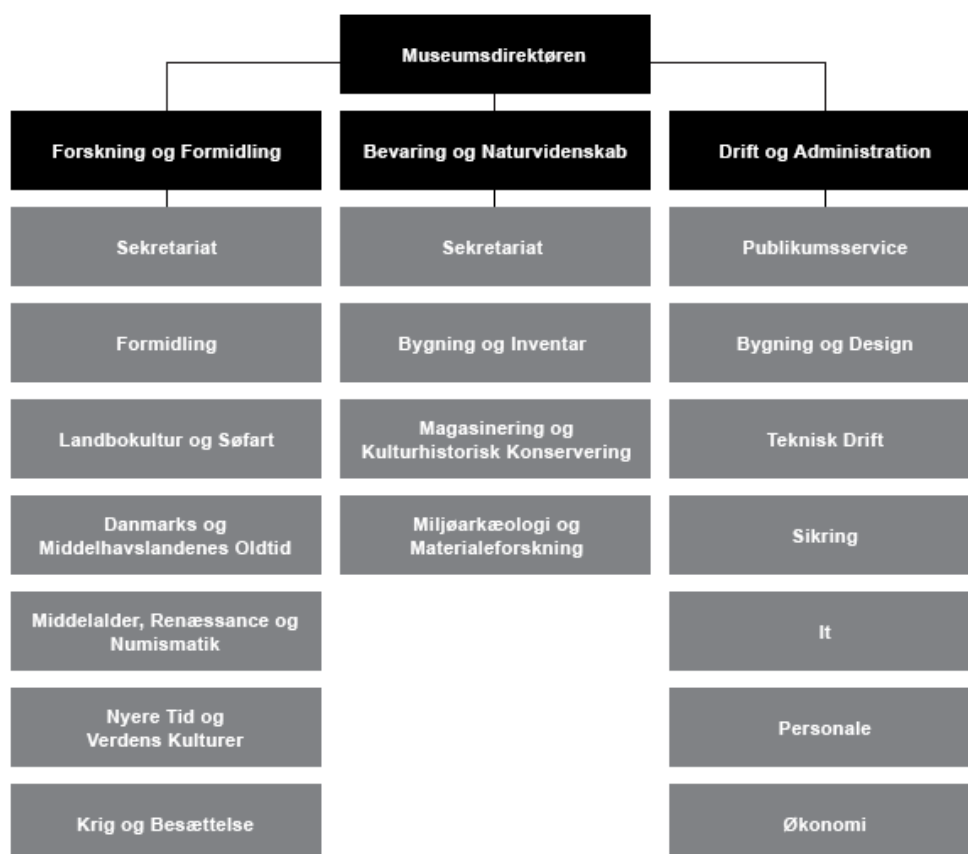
Museumsdirektøren

Forskning og Formidling

Sekretariat

Formidling

Landbokultur og Søfart

Danmarks og Middelhavslandenes Oldtid

Middelalder, Renæssance og Numismatik

Nyere Tid og Verdens Kulturer

Krig og Besættelse

Bevaring og Naturvidenskab

Sekretariat

Bygning og Inventar

Magasinering og Kulturhistorisk Konservering

Miljøarkæologi og Materialeforskning

Drift og Administration

Publikumsservice

Bygning og Design

Teknisk Drift

Sikring

It

Personale

Økonomi